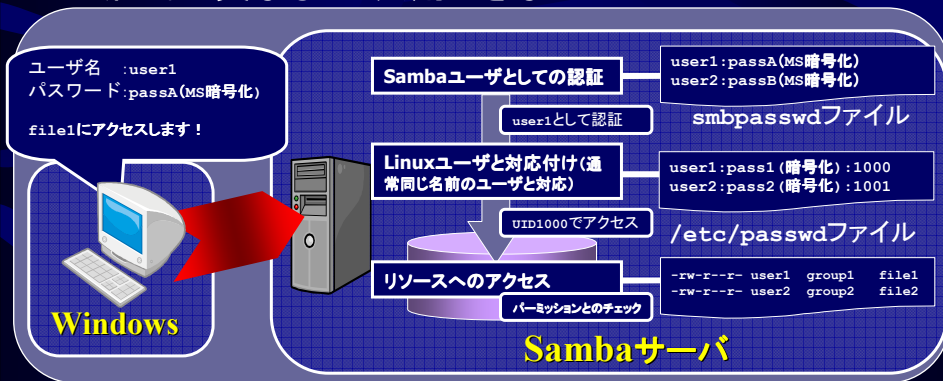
ユーザ名 :user1
パスワード:passA(MS暗号化)

file1にアクセスします!

Windows

Sambaユーザとしての認証

user1:passA(MS暗号化)
user2:passB(MS暗号化)

smbpasswdファイル

user1として認証

Linuxユーザと対応付け(通常同じ名前のユーザと対応)

user1:pass1(暗号化):1000
user2:pass2(暗号化):1001

UID1000でアクセス

/etc/passwdファイル

リソースへのアクセス

-rw-r--r- user1 group1 file1
-rw-r--r- user2 group2 file2

パーミッションとのチェック

Sambaサーバ